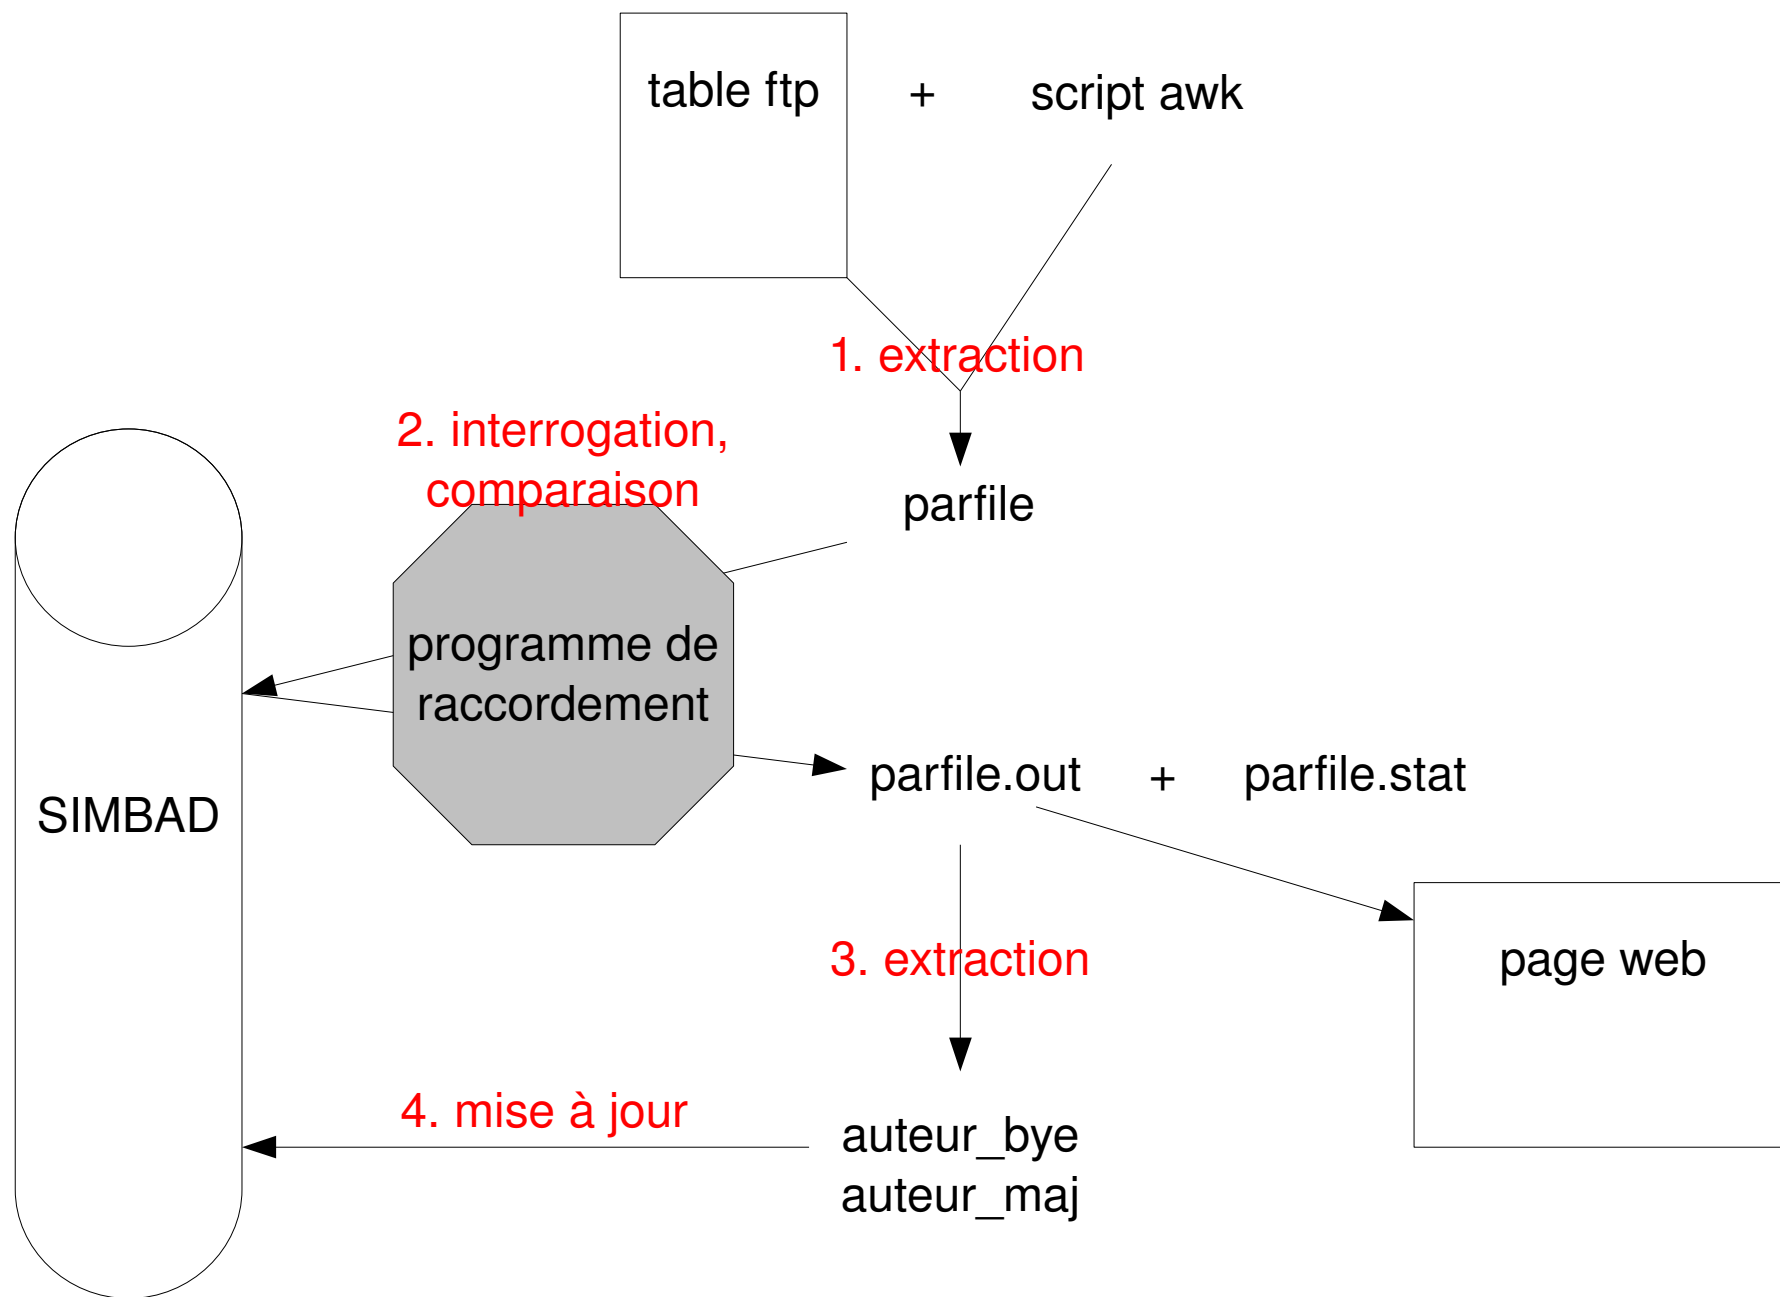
table ftp + script awk

1. extraction

2. interrogation, comparaison

parfile

programme de raccordement

SIMBAD

parfile.out + parfile.stat

3. extraction

page web

4. mise à jour

auteur_bye
auteur_maj